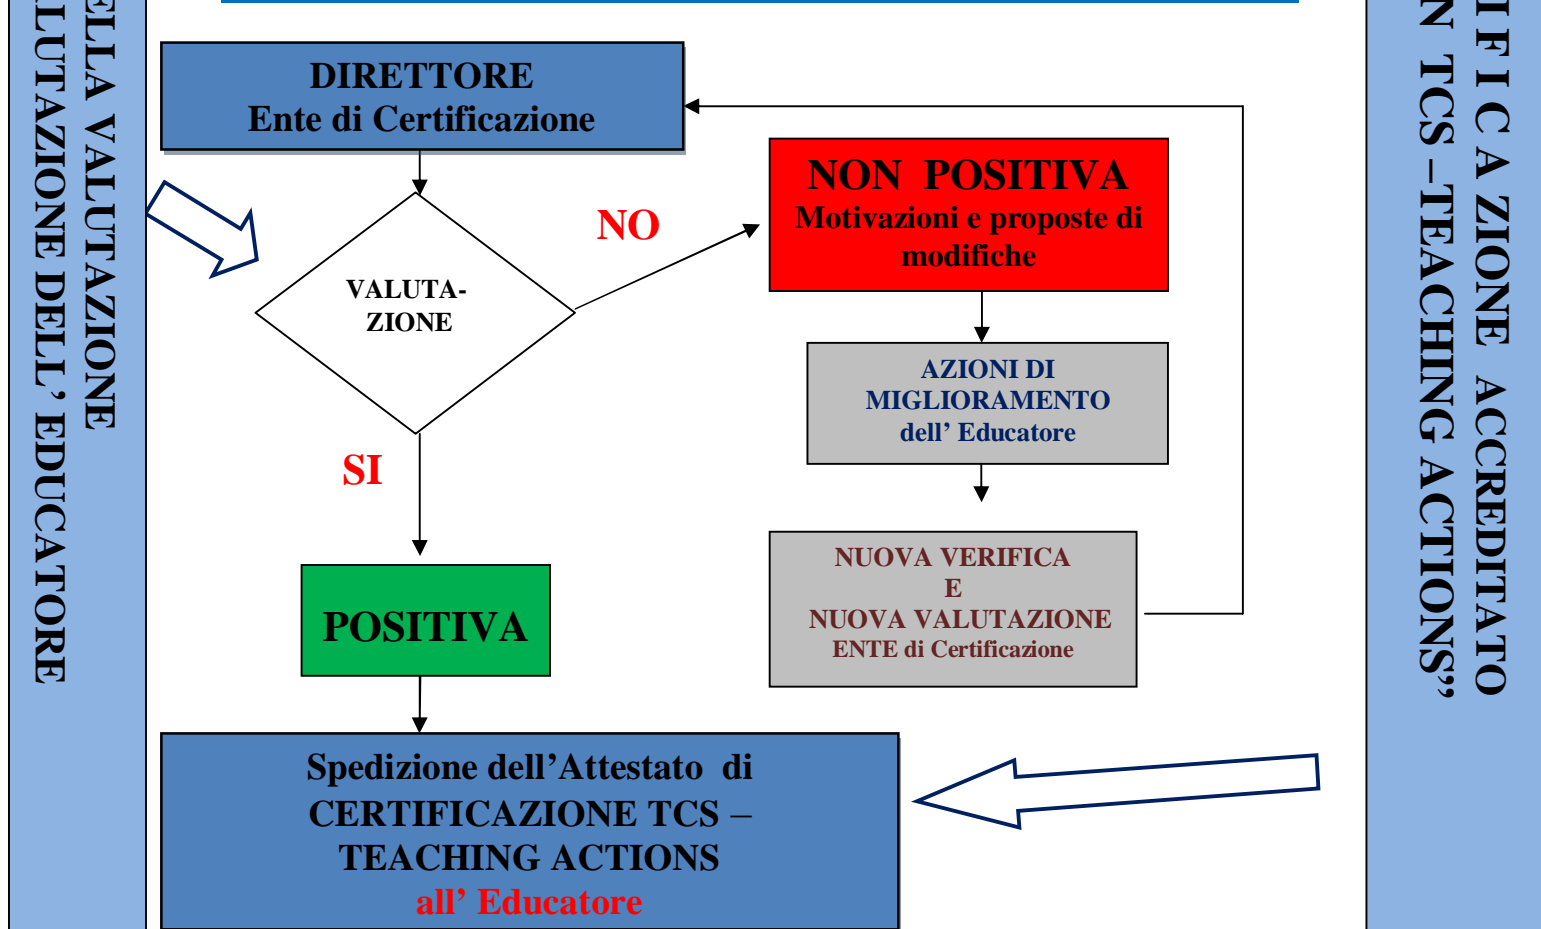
ELLA VALUTAZIONE
LUTAZIONE DELL' EDUCATORE

DIRETTORE
Ente di Certificazione

VALUTA-
ZIONE

NO

NON POSITIVA
Motivazioni e proposte di modifiche

AZIONI DI MIGLIORAMENTO dell' Educatore

SI

NUOVA VERIFICA
E
NUOVA VALUTAZIONE
ENTE di Certificazione

POSITIVA

Spedizione dell'Attestato di CERTIFICAZIONE TCS – TEACHING ACTIONS
all' Educatore

I F I C A ZIONE ACCREDITATO
N TCS –TEACHING ACTIONS"